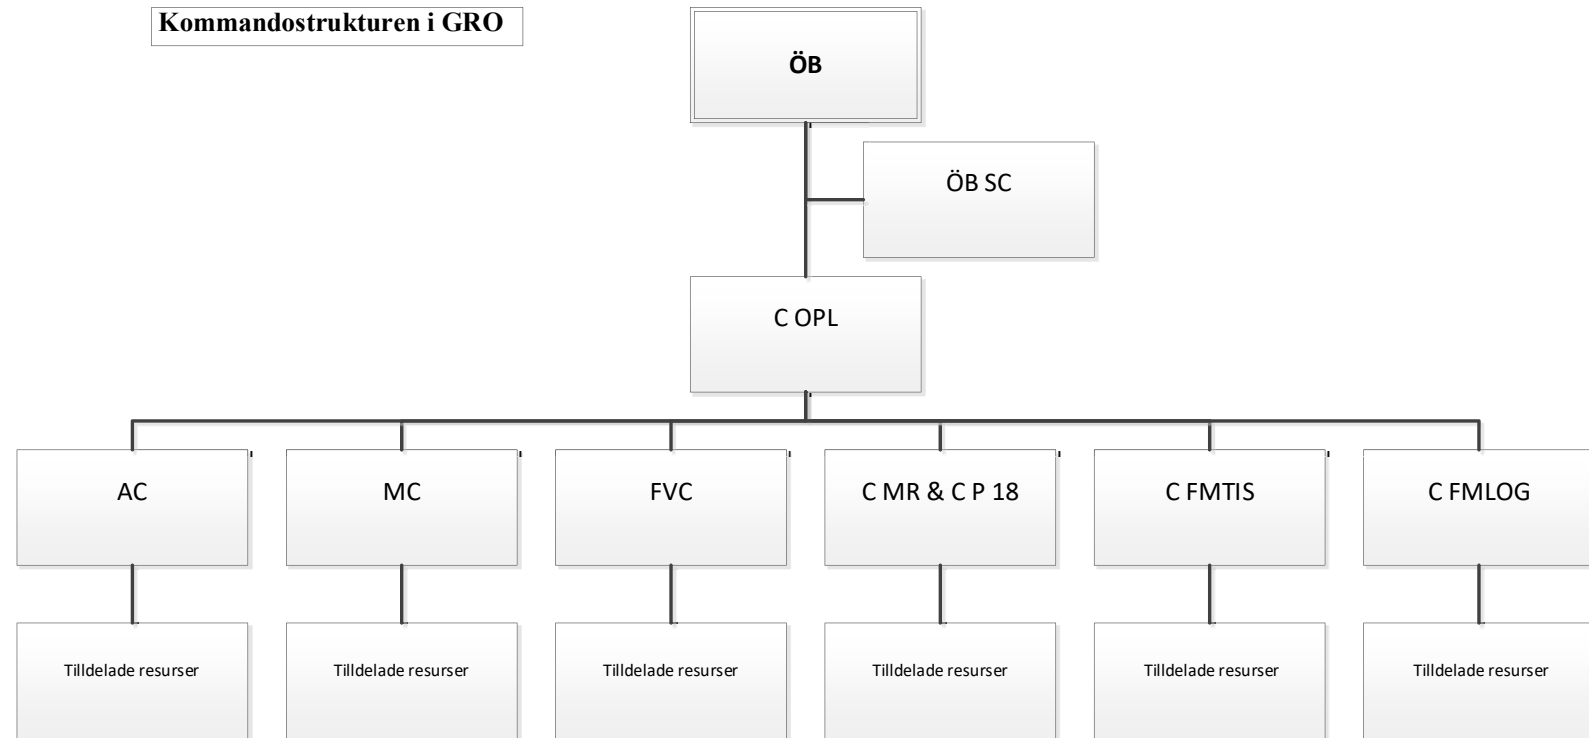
Kommandostrukturen i GRO

ÖB

ÖB SC

C OPL

AC

MC

FVC

C MR & C P 18

C FMTIS

C FMLOG

Tilldelade resurser

Tilldelade resurser

Tilldelade resurser

Tilldelade resurser

Tilldelade resurser

Tilldelade resurser